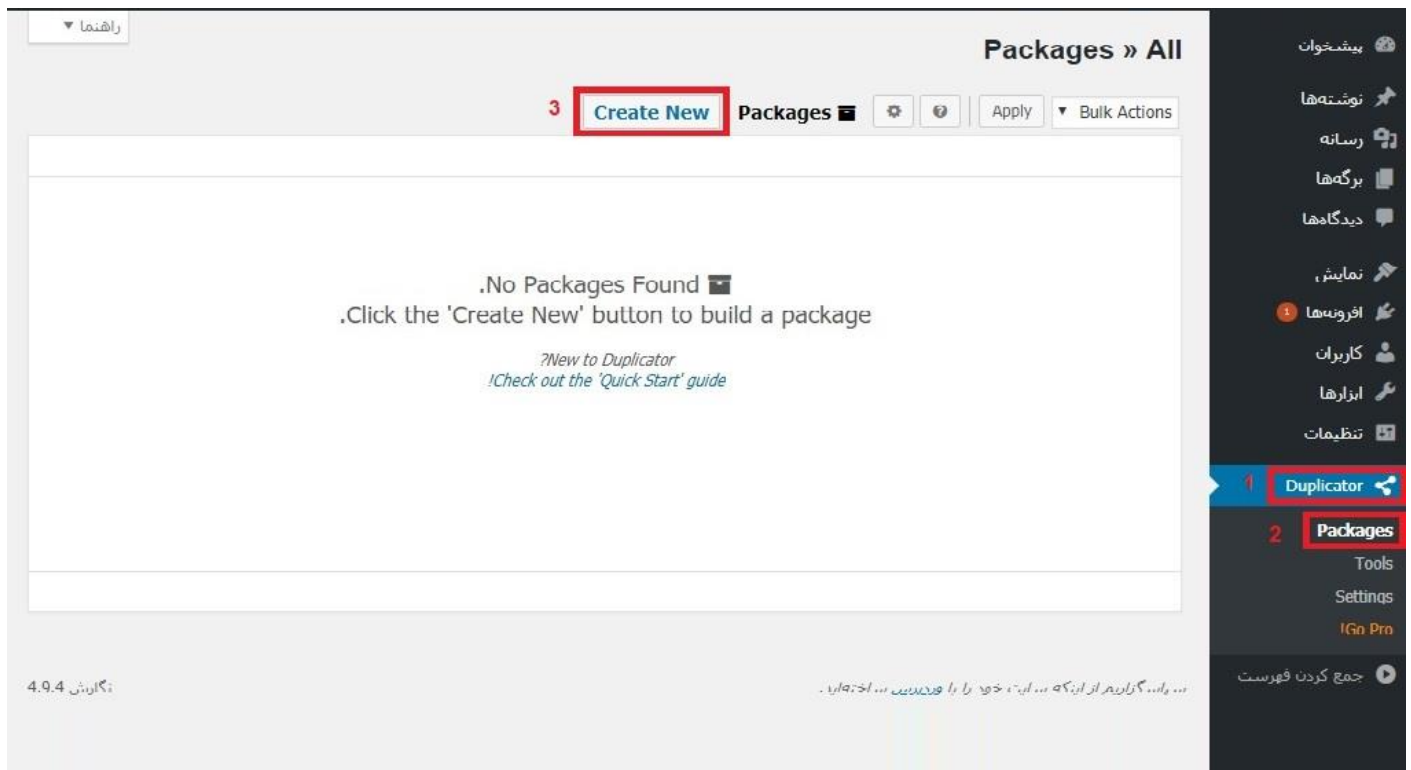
راهنما ▼

Packages » All

3 Create New Packages Apply ▼ Bulk Actions

.No Packages Found
.Click the 'Create New' button to build a package

?New to Duplicator
!Check out the 'Quick Start' guide

پیشخوان
نوشته‌ها
رسانه
برگه‌ها
دیدگاه‌ها
نمایش
افزونه‌ها 1
کاربران
ابزارها
تنظیمات
1 Duplicator
2 Packages
Tools
Settings
!Go Pro
جمع کردن فهرست

سپاسگزاریم از اینکه سایت خود را با وردپرس ساخته‌اید.

نگارش 4.9.4